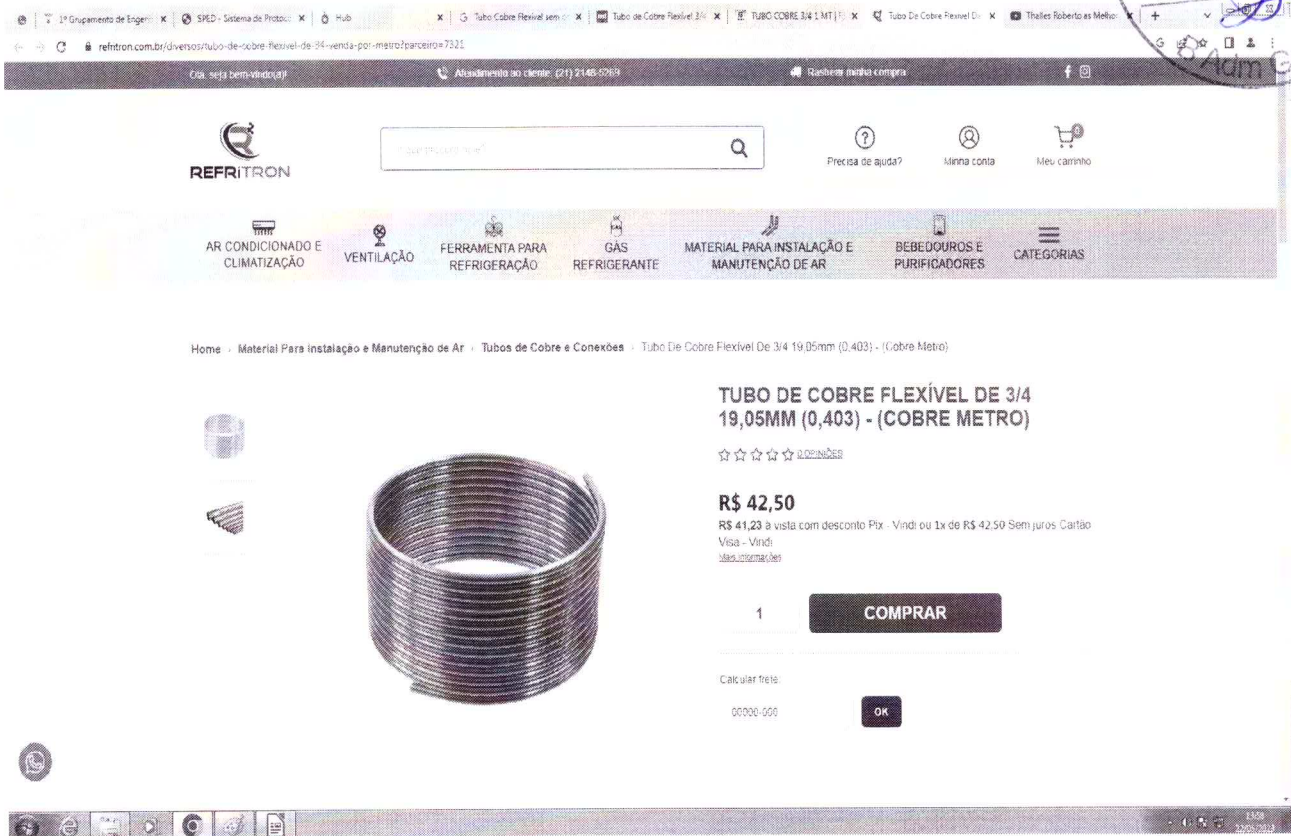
1º Grupamento de Engen | SPED - Sistema de Protoc | Hub | Tubo Cobre Flexível sem | Tubo de Cobre Flexível 3/4 | TUBO COBRE 3/4 1 MT | Tubo De Cobre Flexível De | Thalles Roberto as Melhor

refritron.com.br/diversos/tubo-de-cobre-flexivel-de-34-venda-por-metro?parceiro=7321

Olá, seja bem-vindo(a)! Atendimento ao cliente: (21) 2148-5269 Rastrear minha compra

REFRITRON

O que procura hoje?

Precisa de ajuda? Minha conta Meu carrinho

AR CONDICIONADO E CLIMATIZAÇÃO VENTILAÇÃO FERRAMENTA PARA REFRIGERAÇÃO GÁS REFRIGERANTE MATERIAL PARA INSTALAÇÃO E MANUTENÇÃO DE AR BEBEDOUROS E PURIFICADORES CATEGORIAS

Home › Material Para Instalação e Manutenção de Ar › Tubos de Cobre e Conexões › Tubo De Cobre Flexível De 3/4 19,05mm (0,403) - (Cobre Metro)

TUBO DE COBRE FLEXÍVEL DE 3/4 19,05MM (0,403) - (COBRE METRO)

0 OPINIÕES

R$ 42,50

R$ 41,23 à vista com desconto Pix - Vindi ou 1x de R$ 42,50 Sem juros Cartão Visa - Vindi

Mais informações

1 COMPRAR

Calcular frete:

00000-000 OK

Adm